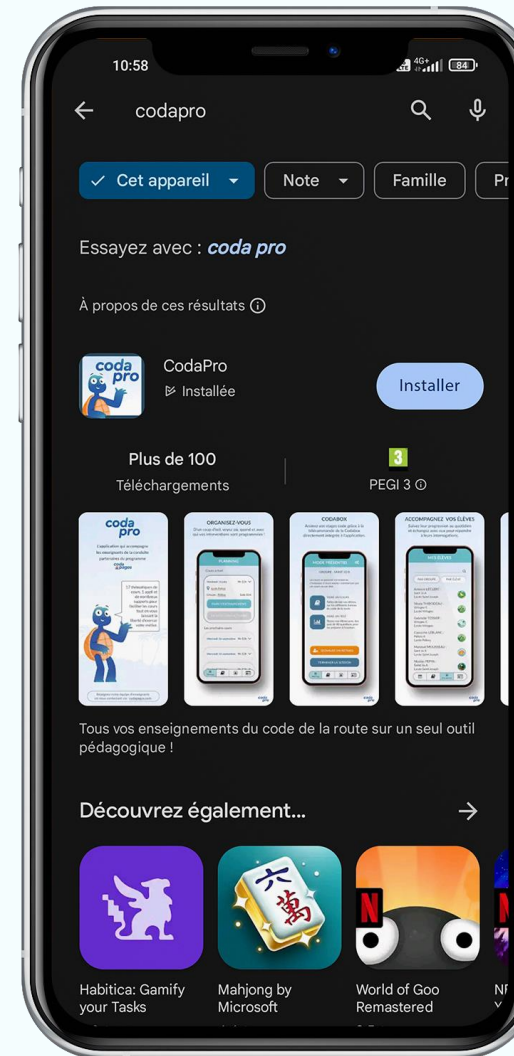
10:58

4G+ 84

codapro

Cet appareil

Note

Famille

Pr

Essayez avec : coda pro

À propos de ces résultats ⓘ

coda pro

CodaPro

Installée

Installer

Plus de 100

Téléchargements

3

PEGI 3 ⓘ

coda pro

ORGANISEZ VOUS

CODABOX

ACCOMPAGNEZ VOS ÉLÈVES

Tous vos enseignements du code de la route sur un seul outil pédagogique !

Découvrez également...

Habitica: Gamify your Tasks

Mahjong by Microsoft

World of Goo Remastered

NF